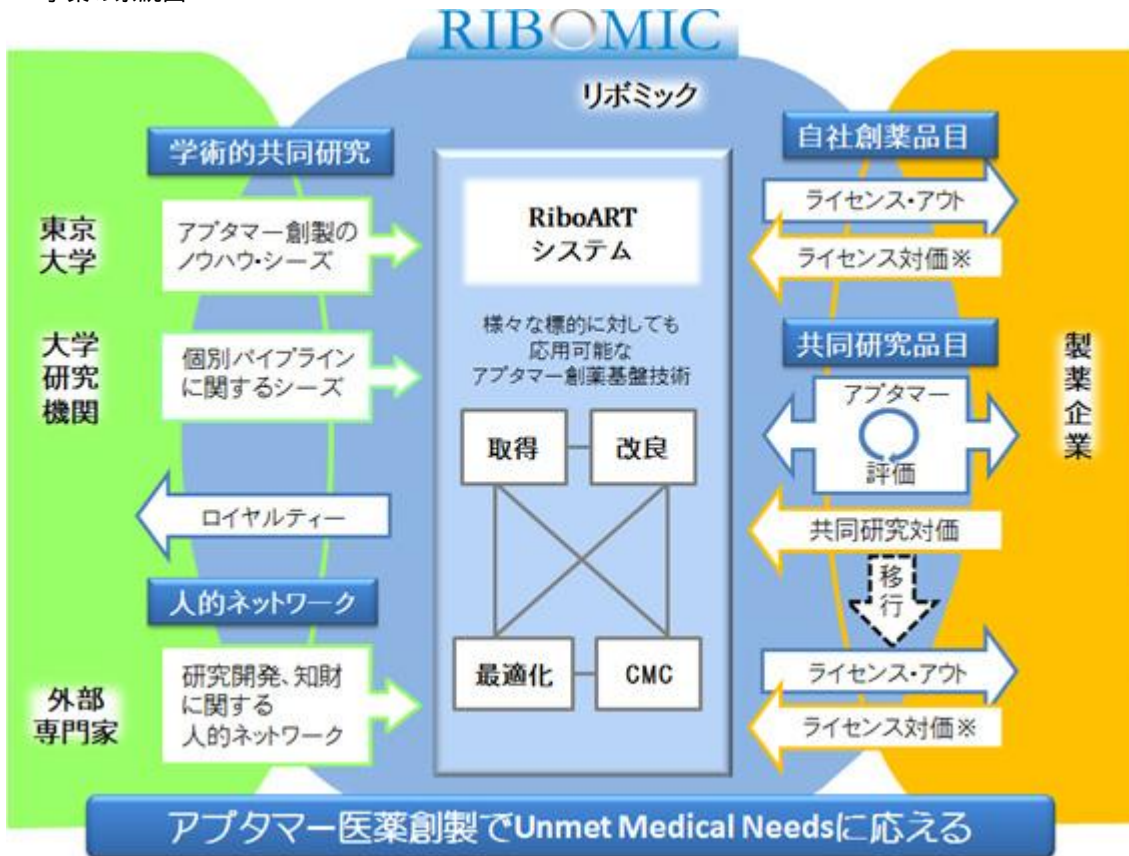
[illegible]

RIBOMIC

リボミック

学術的共同研究

東京大学

アプタマー創製のノウハウ・シーズ

大学研究機関

個別パイプラインに関するシーズ

ロイヤルティー

人的ネットワーク

外部専門家

研究開発、知財に関する人的ネットワーク

RiboART システム

様々な標的に対しても応用可能なアプタマー創薬基盤技術

取得

改良

最適化

CMC

自社創薬品目

ライセンス・アウト

ライセンス対価※

共同研究品目

アプタマー

評価

共同研究対価

移行

ライセンス・アウト

ライセンス対価※

製薬企業

アプタマー医薬創製でUnmet Medical Needsに応える